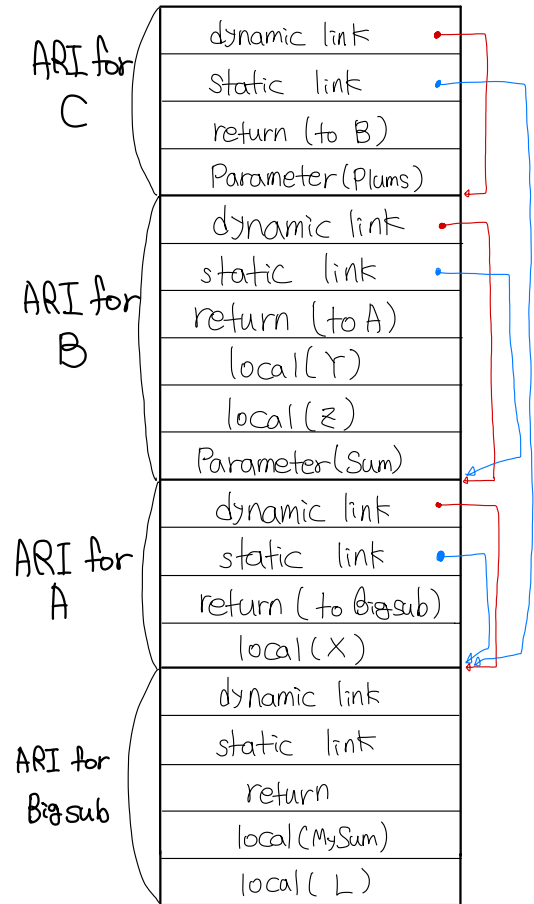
ARI for C

dynamic link

static link

return (to B)

Parameter (Plums)

ARI for B

dynamic link

static link

return (to A)

local (Y)

local (Z)

Parameter (Sum)

ARI for A

dynamic link

static link

return (to Bigsub)

local (X)

ARI for Bigsub

dynamic link

static link

return

local (MySum)

local (L)